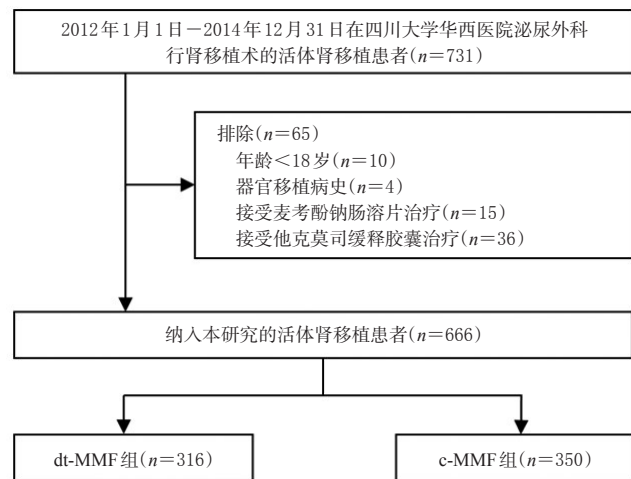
2012年1月1日－2014年12月31日在四川大学华西医院泌尿外科行肾移植术的活体肾移植患者（$n$=731）

排除（$n$=65）
年龄＜18岁（$n$=10）
器官移植病史（$n$=4）
接受麦考酚钠肠溶片治疗（$n$=15）
接受他克莫司缓释胶囊治疗（$n$=36）

纳入本研究的活体肾移植患者（$n$=666）

dt-MMF组（$n$=316）

c-MMF组（$n$=350）